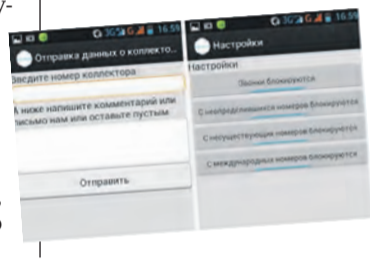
16:5 Отправка данных о коллекто... Введите номер коллектора А ниже напишите комментарий или письмо нам или оставьте пустым Отправить

16:59 Настройки Настройки Звонки блокируются С неопределившихся номеров блокируются С несуществующих номеров блокируются С международных номеров блокируются